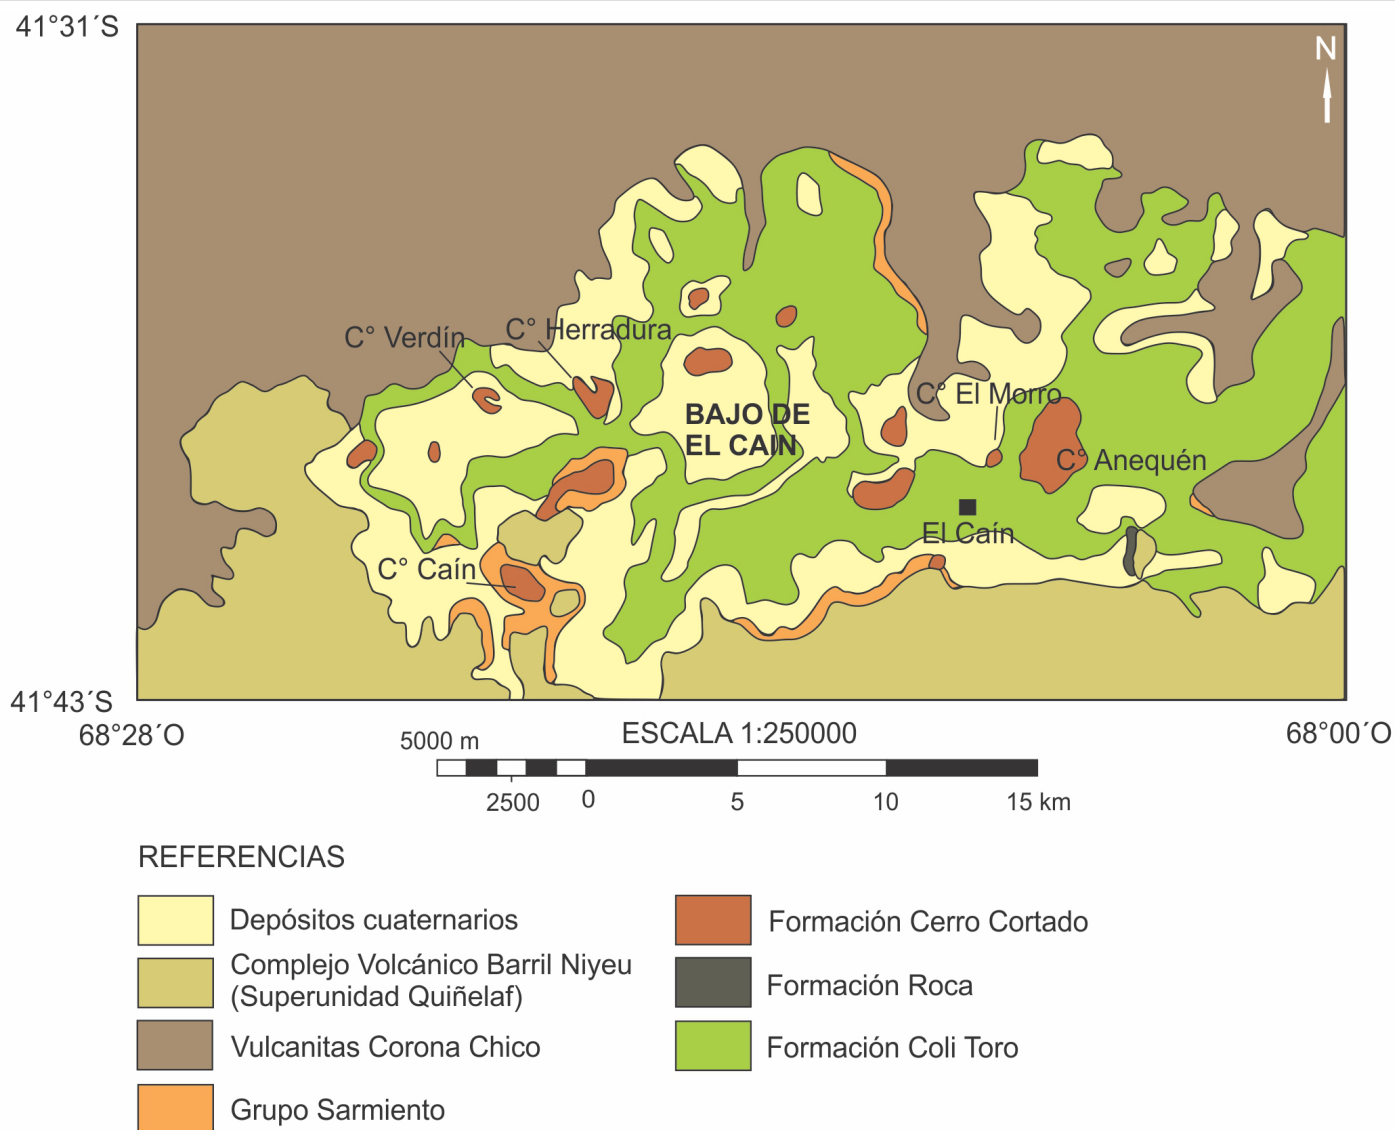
41°31´S

N

C° Verdín

C° Herradura

BAJO DE EL CAIN

C° El Morro

C° Anequén

El Caín

C° Caín

41°43´S

68°28´O

68°00´O

5000 m

ESCALA 1:250000

2500 0 5 10 15 km

REFERENCIAS

Depósitos cuaternarios

Complejo Volcánico Barril Niyeu (Superunidad Quiñelaf)

Vulcanitas Corona Chico

Grupo Sarmiento

Formación Cerro Cortado

Formación Roca

Formación Coli Toro